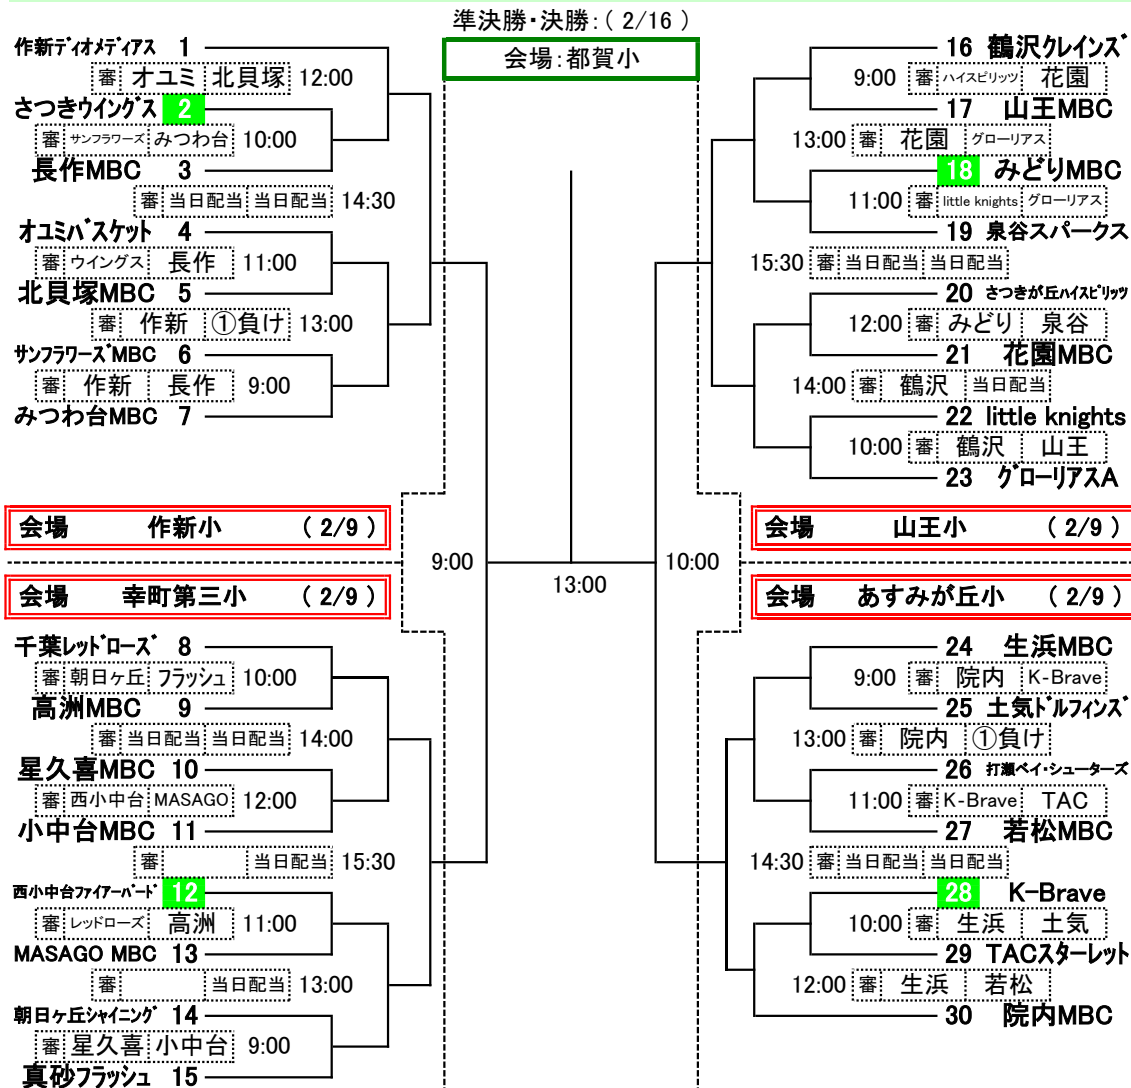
準決勝・決勝：( 2/16 )

会場：都賀小

作新ディオメディアス 1
審 オユミ 北貝塚 12:00
さつきウイングス 2
審 サンフラワーズ みつわ台 10:00
長作MBC 3
審 当日配当 当日配当 14:30
オユミバスケット 4
審 ウイングス 長作 11:00
北貝塚MBC 5
審 作新 ①負け 13:00
サンフラワーズMBC 6
審 作新 長作 9:00
みつわ台MBC 7

会場 作新小 ( 2/9 )

会場 幸町第三小 ( 2/9 )

千葉レッドローズ 8
審 朝日ヶ丘 フラッシュ 10:00
高洲MBC 9
審 当日配当 当日配当 14:00
星久喜MBC 10
審 西小中台 MASAGO 12:00
小中台MBC 11
審 当日配当 15:30
西小中台ファイアーバード 12
審 レッドローズ 高洲 11:00
MASAGO MBC 13
審 当日配当 13:00
朝日ヶ丘シャイニング 14
審 星久喜 小中台 9:00
真砂フラッシュ 15

9:00
13:00
10:00

16 鶴沢クレインズ
9:00 審 ハイスピリッツ 花園
17 山王MBC
13:00 審 花園 グローリアス
18 みどりMBC
11:00 審 little knights グローリアス
19 泉谷スパークス
15:30 審 当日配当 当日配当
20 さつきが丘ハイスピリッツ
12:00 審 みどり 泉谷
21 花園MBC
14:00 審 鶴沢 当日配当
22 little knights
10:00 審 鶴沢 山王
23 グローリアスA

会場 山王小 ( 2/9 )

会場 あすみが丘小 ( 2/9 )

24 生浜MBC
9:00 審 院内 K-Brave
25 土気ドルフィンズ
13:00 審 院内 ①負け
26 打瀬ベイ・シューターズ
11:00 審 K-Brave TAC
27 若松MBC
14:30 審 当日配当 当日配当
28 K-Brave
10:00 審 生浜 土気
29 TACスターレット
12:00 審 生浜 若松
30 院内MBC